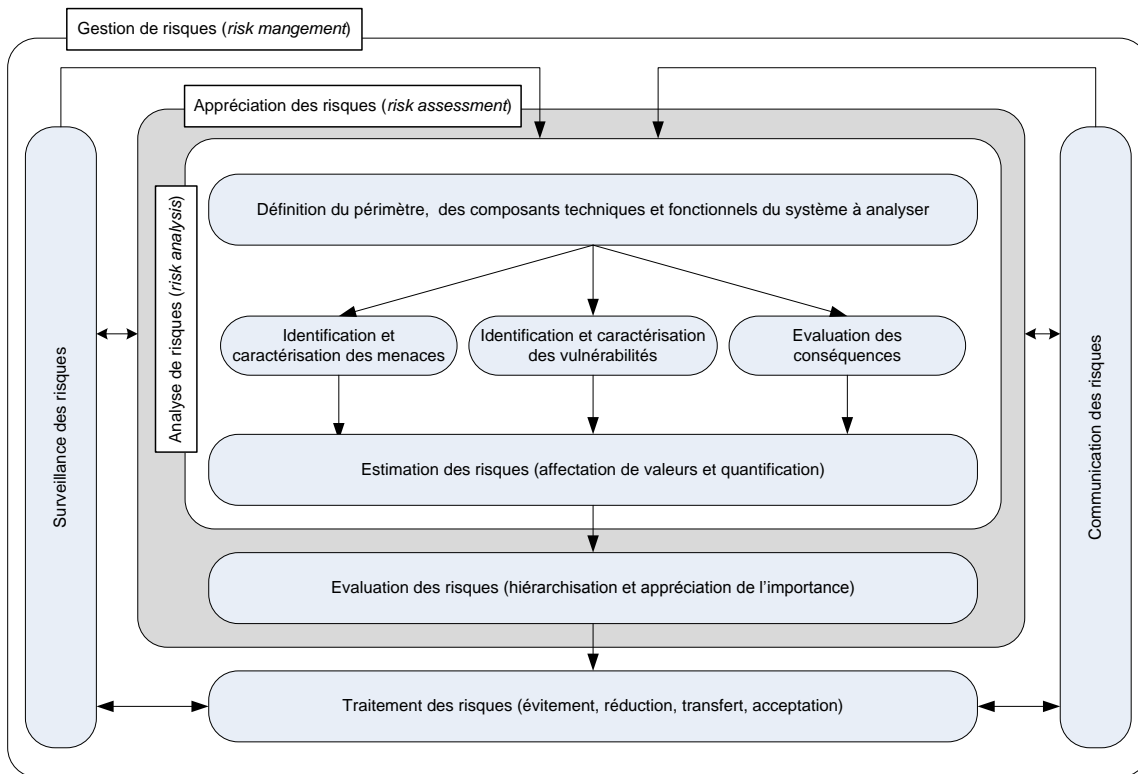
Gestion de risques (risk mangement)

Appréciation des risques (risk assessment)

Surveillance des risques

Analyse de risques (risk analysis)

Définition du périmètre, des composants techniques et fonctionnels du système à analyser

Identification et caractérisation des menaces

Identification et caractérisation des vulnérabilités

Evaluation des conséquences

Estimation des risques (affectation de valeurs et quantification)

Evaluation des risques (hiérarchisation et appréciation de l'importance)

Traitement des risques (évitement, réduction, transfert, acceptation)

Communication des risques